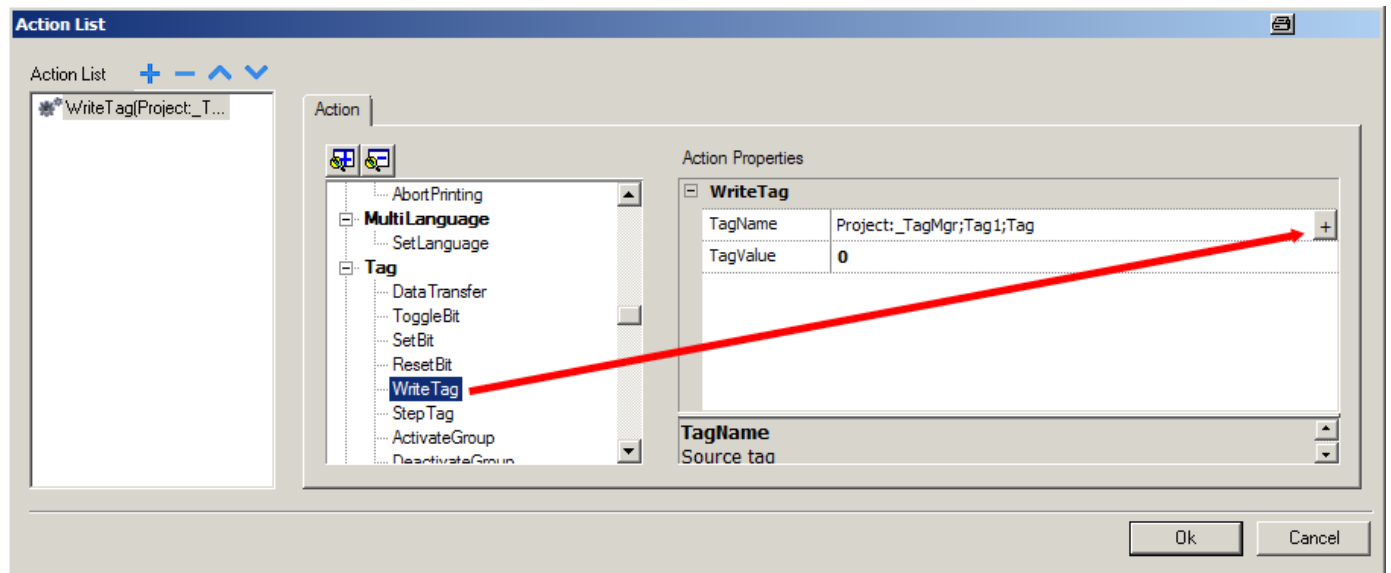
Action List

Action List + − ∧ ∨

WriteTag(Project:_T...

Action

AbortPrinting
⊟ MultiLanguage
SetLanguage
⊟ Tag
DataTransfer
ToggleBit
SetBit
ResetBit
WriteTag
StepTag
ActivateGroup
DeactivateGroup

Action Properties

| ⊟ WriteTag | |
|---|---|
| TagName | Project:_TagMgr;Tag1;Tag + |
| TagValue | 0 |

TagName
Source tag

Ok Cancel